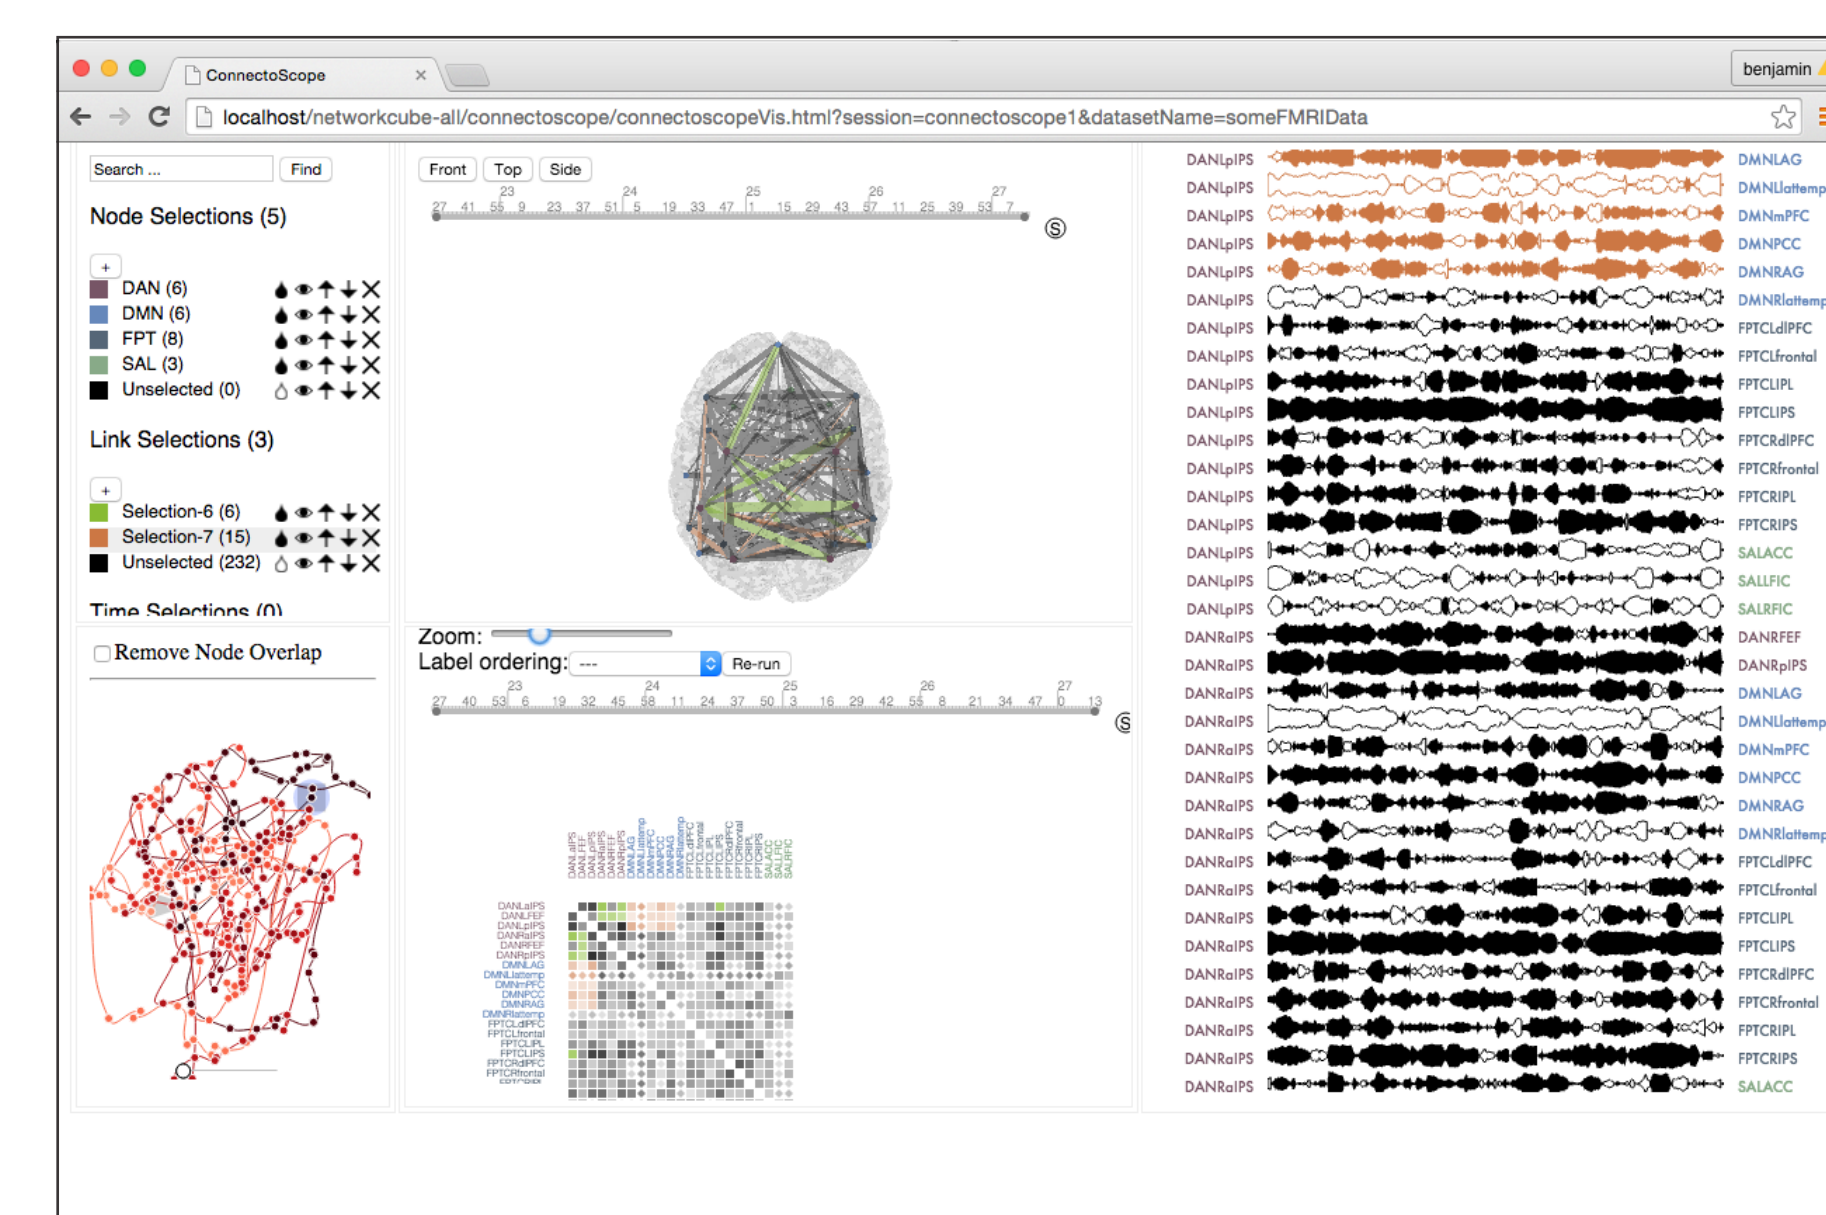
ConnectoScope ×

benjamin

localhost/networkcube-all/connectoscope/connectoscopeVis.html?session=connectoscope1&datasetName=someFMRIData

Search ... Find

Node Selections (5)

+
DAN (6)
DMN (6)
FPT (8)
SAL (3)
Unselected (0)

Link Selections (3)

+
Selection-6 (6)
Selection-7 (15)
Unselected (232)

Time Selections (0)

Remove Node Overlap

Front Top Side

23 24 25 26 27
27 41 55 9 23 37 51 5 19 33 47 1 15 29 43 57 11 25 39 53 7

S

Zoom:
Label ordering: --- Re-run

23 24 25 26 27
27 40 53 6 19 32 45 58 11 24 37 50 3 16 29 42 55 8 21 34 47 0 13

S

DANLaIPS
DANLFEF
DANLpIPS
DANRaIPS
DANRFEF
DANRpIPS
DMNLAG
DMNLlattemp
DMNmPFC
DMNPCC
DMNRAG
DMNRlattemp
FPTCLdlPFC
FPTCLfrontal
FPTCLIPL
FPTCLIPS
FPTCRdlPFC
FPTCRfrontal
FPTCRIPL
FPTCRIPS
SALACC
SALLFIC
SALRFIC

DANLaIPS
DANLFEF
DANLpIPS
DANRaIPS
DANRFEF
DANRpIPS
DMNLAG
DMNLlattemp
DMNmPFC
DMNPCC
DMNRAG
DMNRlattemp
FPTCLdlPFC
FPTCLfrontal
FPTCLIPL
FPTCLIPS
FPTCRdlPFC
FPTCRfrontal

| | |
|---|---|
| DANLpIPS | DMNLAG |
| DANLpIPS | DMNLlattemp |
| DANLpIPS | DMNmPFC |
| DANLpIPS | DMNPCC |
| DANLpIPS | DMNRAG |
| DANLpIPS | DMNRlattemp |
| DANLpIPS | FPTCLdlPFC |
| DANLpIPS | FPTCLfrontal |
| DANLpIPS | FPTCLIPL |
| DANLpIPS | FPTCLIPS |
| DANLpIPS | FPTCRdlPFC |
| DANLpIPS | FPTCRfrontal |
| DANLpIPS | FPTCRIPL |
| DANLpIPS | FPTCRIPS |
| DANLpIPS | SALACC |
| DANLpIPS | SALLFIC |
| DANLpIPS | SALRFIC |
| DANRaIPS | DANRFEF |
| DANRaIPS | DANRpIPS |
| DANRaIPS | DMNLAG |
| DANRaIPS | DMNLlattemp |
| DANRaIPS | DMNmPFC |
| DANRaIPS | DMNPCC |
| DANRaIPS | DMNRAG |
| DANRaIPS | DMNRlattemp |
| DANRaIPS | FPTCLdlPFC |
| DANRaIPS | FPTCLfrontal |
| DANRaIPS | FPTCLIPL |
| DANRaIPS | FPTCLIPS |
| DANRaIPS | FPTCRdlPFC |
| DANRaIPS | FPTCRfrontal |
| DANRaIPS | FPTCRIPL |
| DANRaIPS | FPTCRIPS |
| DANRaIPS | SALACC |